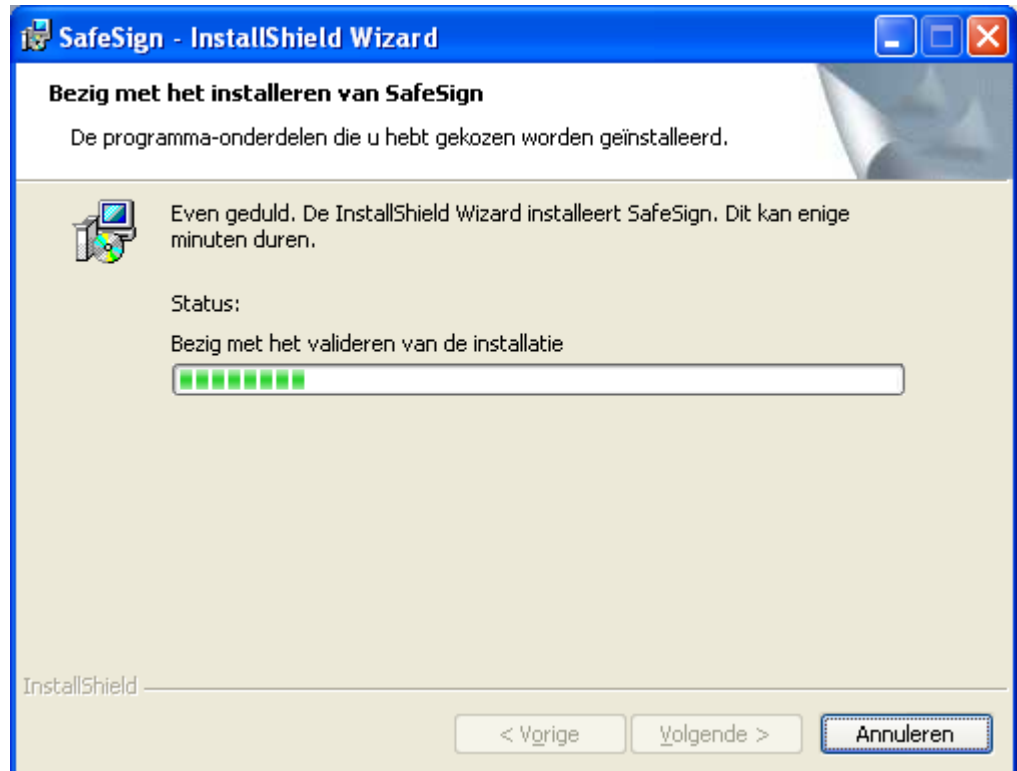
SafeSign - InstallShield Wizard

Bezig met het installeren van SafeSign

De programma-onderdelen die u hebt gekozen worden geïnstalleerd.

Even geduld. De InstallShield Wizard installeert SafeSign. Dit kan enige minuten duren.

Status:

Bezig met het valideren van de installatie

InstallShield

< Vorige

Volgende >

Annuleren